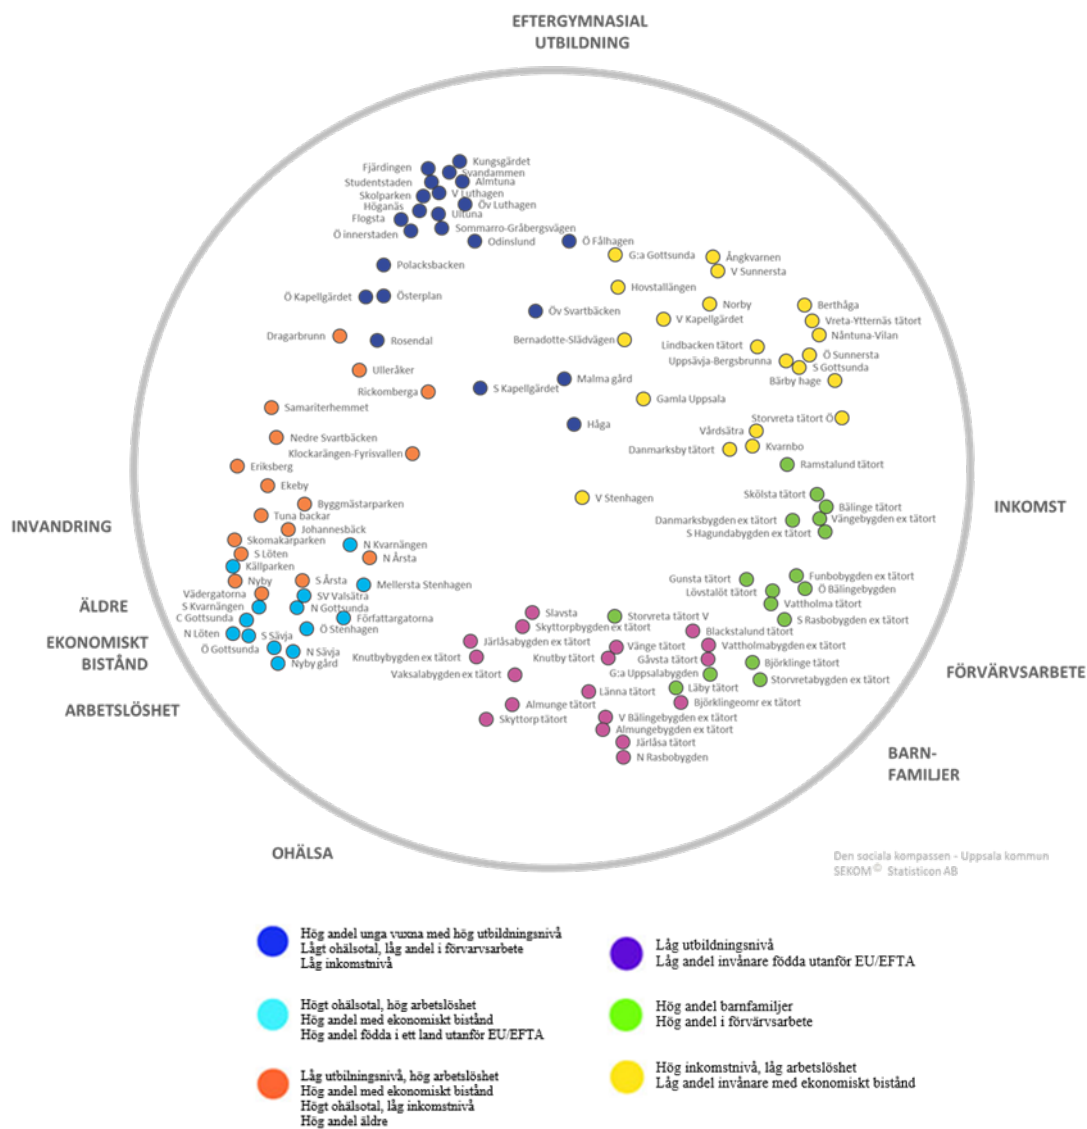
EFTERGYMNASIAL UTBILDNING

INVANDRING

ÄLDRE

EKONOMISKT BISTÅND

ARBETSLÖSHET

OHÄLSA

INKOMST

FÖRVÄRVSARBETE

BARN-FAMILJER

Fjärdingen
Kungsgärdet
Svandammen
Studentstaden
Almtuna
Skolparken
V Luthagen
Höganäs
Öv Luthagen
Flogsta
Ultuna
Ö innerstaden
Sommarro-Gråbergsvägen
Odinslund
Ö Fålhagen
Polacksbacken
Ö Kapellgärdet
Österplan
Öv Svartbäcken
Dragarbrunn
Rosendal
Ulleråker
Rickomberga
S Kapellgärdet
Malma gård
Samariterhemmet
Håga
Nedre Svartbäcken
Klockarängen-Fyrisvallen
Eriksberg
Ekeby
Byggmästarparken
Tuna backar
Johannesbäck
Skomakarparken
N Kvarnängen
S Löten
N Årsta
Källparken
Nyby
S Årsta
Mellersta Stenhagen
Vädergatorna
SV Valsätra
S Kvarnängen
N Gottsunda
C Gottsunda
Författargatorna
N Löten
S Sävja
Ö Stenhagen
Ö Gottsunda
N Sävja
Nyby gård
G:a Gottsunda
Ångkvarnen
V Sunnersta
Hovstallängen
Norby
Berthåga
V Kapellgärdet
Vreta-Ytternäs tätort
Nåntuna-Vilan
Bernadotte-Slädvägen
Lindbacken tätort
Ö Sunnersta
Uppsävja-Bergsbrunna
S Gottsunda
Bärby hage
Gamla Uppsala
Storvreta tätort Ö
Vårdsätra
Danmarksby tätort
Kvarnbo
Ramstalund tätort
V Stenhagen
Skölsta tätort
Bälinge tätort
Danmarksbygden ex tätort
Vängebygden ex tätort
S Hagundabygden ex tätort
Gunsta tätort
Funbobygden ex tätort
Lövstalöt tätort
Ö Bälingebygden
Vattholma tätort
S Rasbobygden ex tätort
Slavsta
Skyttorpbygden ex tätort
Storvreta tätort V
Blackstalund tätort
Järlåsabygden ex tätort
Vattholmabygden ex tätort
Knutbybygden ex tätort
Vänge tätort
Knutby tätort
Gåvsta tätort
Björklinge tätort
G:a Uppsalabygden
Vaksalabygden ex tätort
Storvretabygden ex tätort
Lännä tätort
Läby tätort
Almunge tätort
Björklingeomr ex tätort
Skyttorp tätort
V Bälingebygden ex tätort
Almungebygden ex tätort
Järlåsa tätort
N Rasbobygden

Den sociala kompassen - Uppsala kommun
SEKOM© Statisticon AB

Hög andel unga vuxna med hög utbildningsnivå
Lågt ohälsotal, låg andel i förvarvsarbete
Låg inkomstnivå

Låg utbildningsnivå
Låg andel invånare födda utanför EU/EFTA

Högt ohälsotal, hög arbetslöshet
Hög andel med ekonomiskt bistånd
Hög andel födda i ett land utanför EU/EFTA

Hög andel barnfamiljer
Hög andel i förvarvsarbete

Låg utbilningsnivå, hög arbetslöshet
Hög andel med ekonomiskt bistånd
Högt ohälsotal, låg inkomstnivå
Hög andel äldre

Hög inkomstnivå, låg arbetslöshet
Låg andel invånare med ekonomiskt bistånd